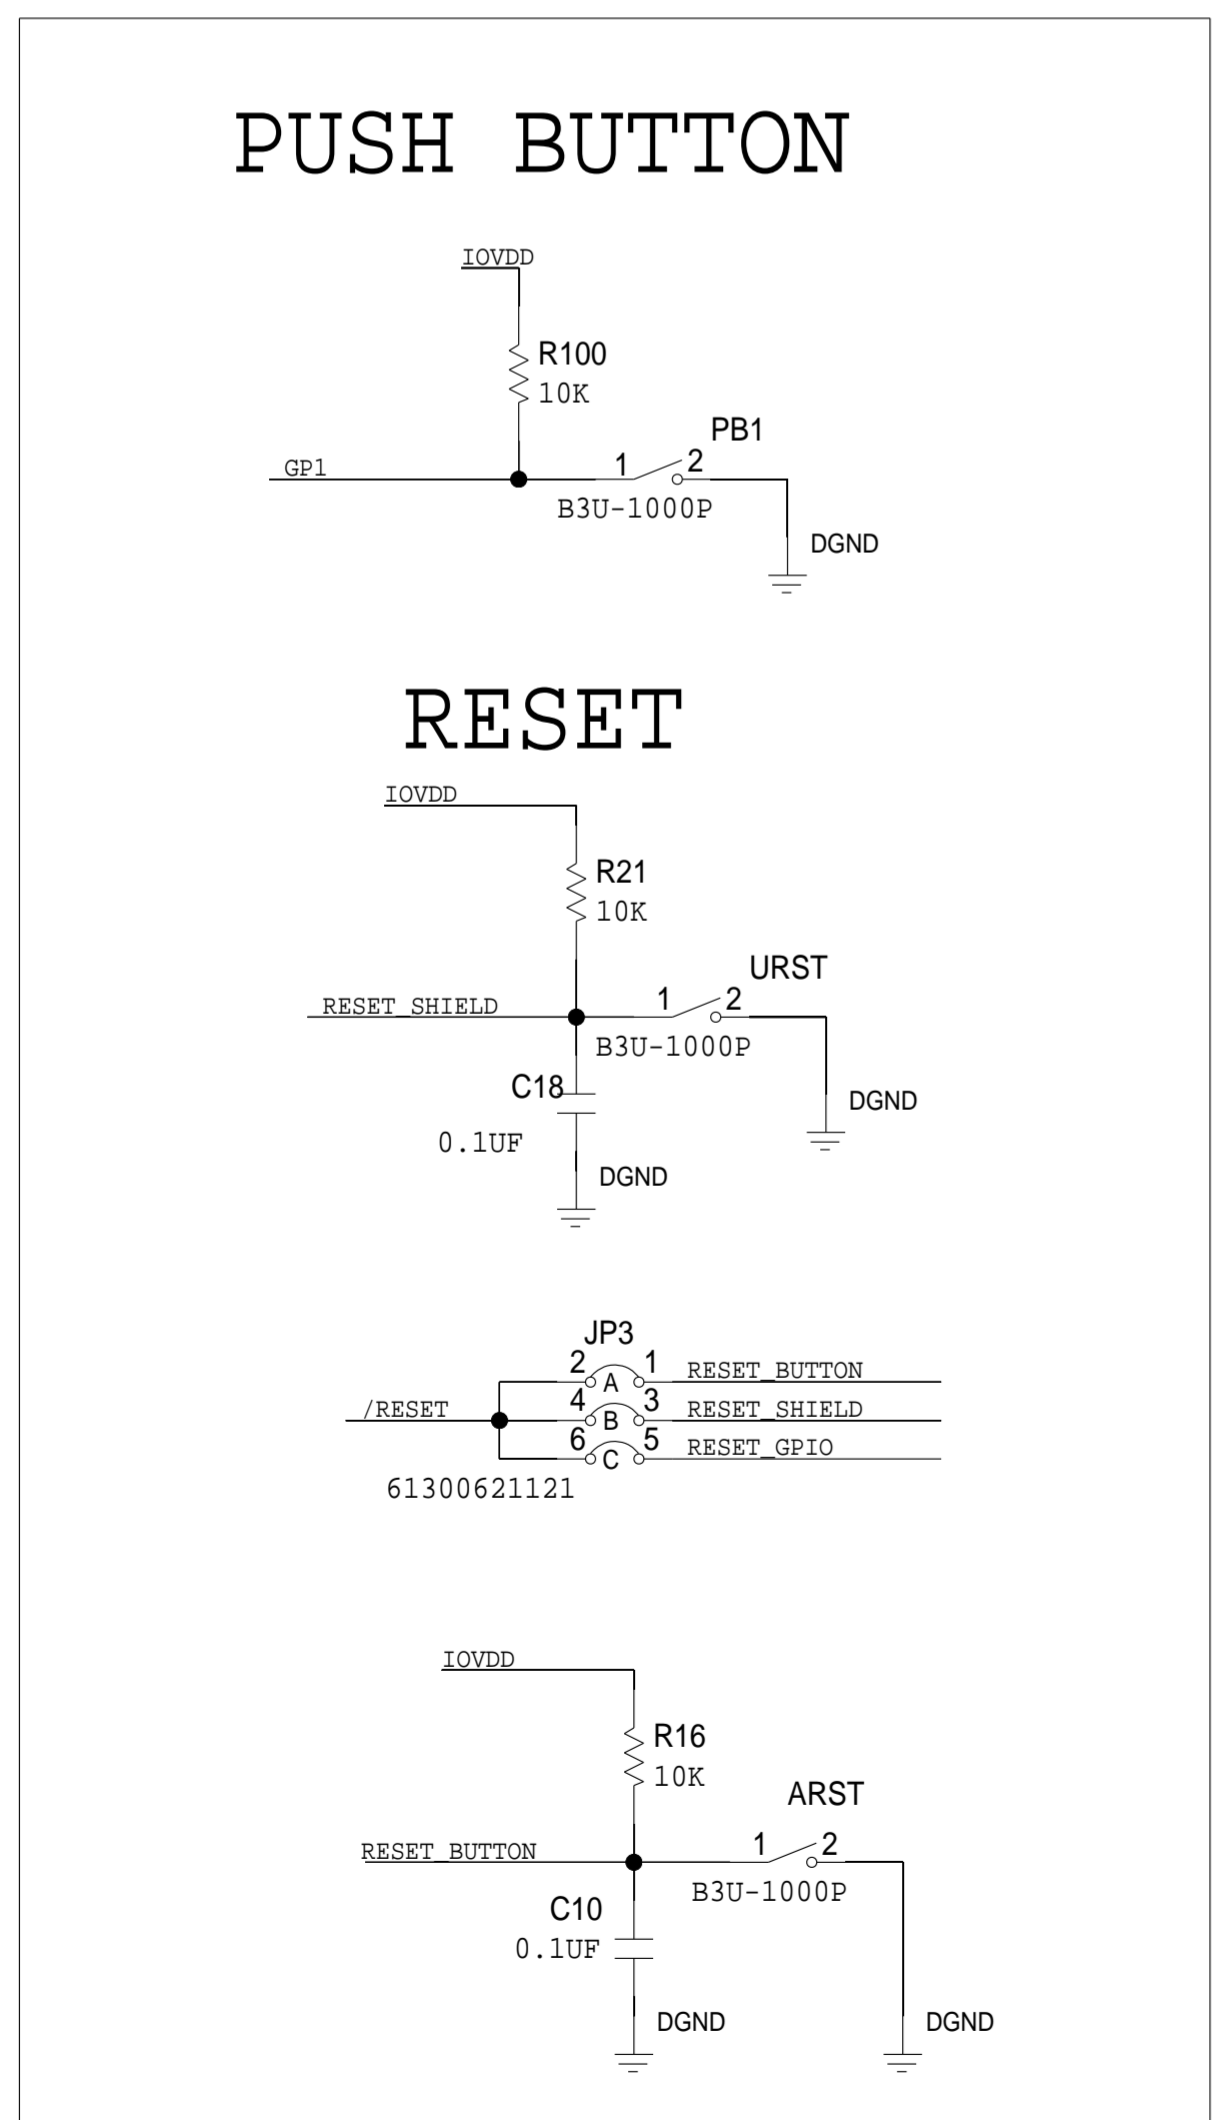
PUSH BUTTON

IOVDD
R100
10K
PB1
GP1
1
2
B3U-1000P
DGND

RESET

IOVDD
R21
10K
URST
RESET_SHIELD
1
2
B3U-1000P
C18
0.1UF
DGND
DGND

JP3
2
1
RESET_BUTTON
A
4
3
/RESET
B
RESET_SHIELD
6
5
RESET_GPIO
C
61300621121

IOVDD
R16
10K
ARST
RESET_BUTTON
1
2
B3U-1000P
C10
0.1UF
DGND
DGND